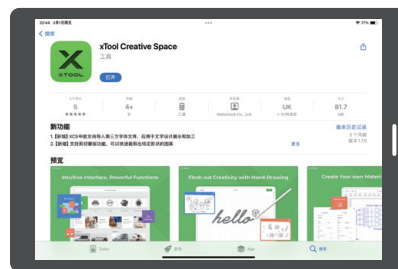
22:44 1月6日周五

< 搜索

xTool Creative Space

工具

打开

5
★★★★★

4+

工具

Makeblock Co., Ltd.

UK

81.7

新功能

版本历史记录

1.【新增】XCS中能支持导入第三方字体文件，应用于文字设计展示和加工

2.【新增】支持剪切解板功能，可以快速裁剪出想定形状的图案

更多

预览

Intuitive Interface, Powerful Functions

Flesh out Creativity with Hand-Drawing

hello

Create Your own Materi

Today

游戏

App

搜索